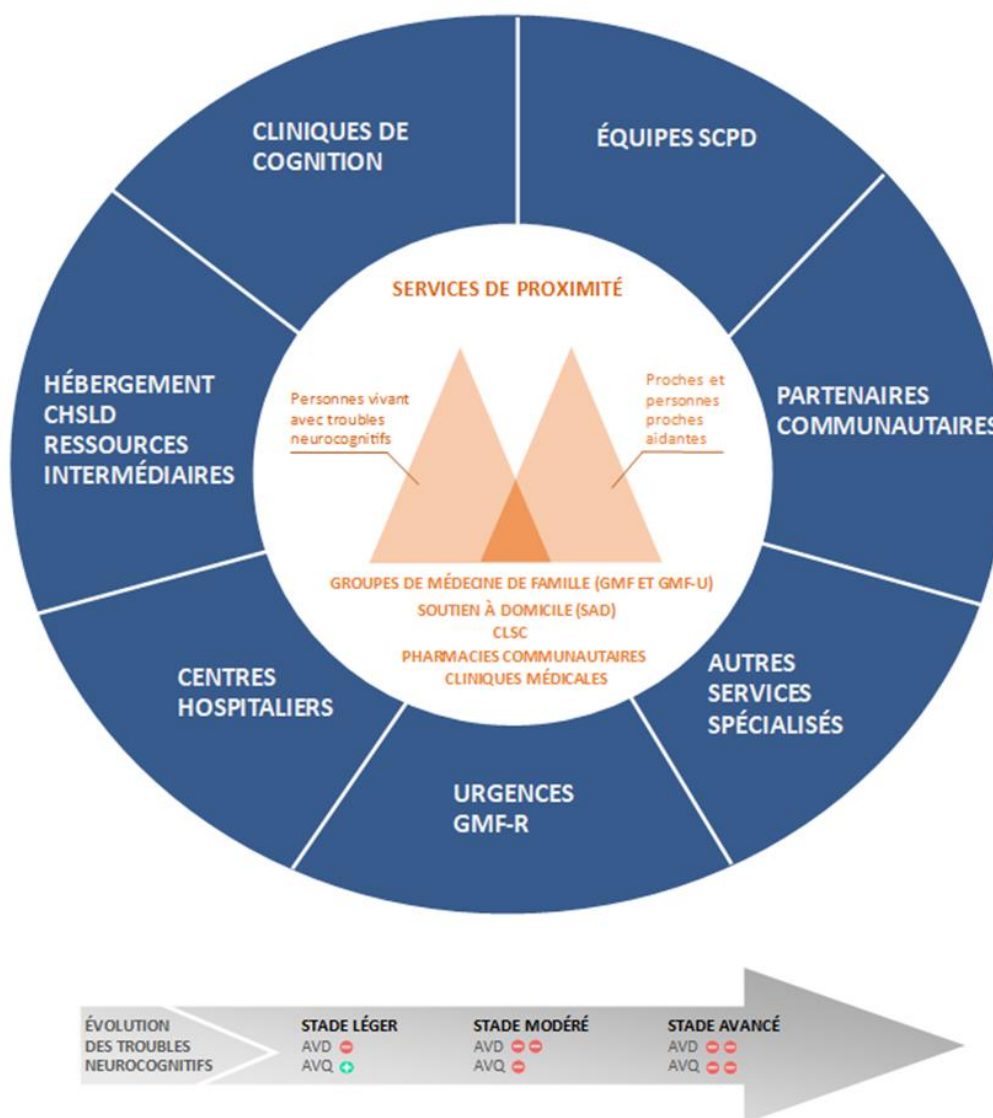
CLINIQUES DE COGNITION

ÉQUIPES SCPD

PARTENAIRES COMMUNAUTAIRES

AUTRES SERVICES SPÉCIALISÉS

URGENCES GMF-R

CENTRES HOSPITALIERS

HÉBERGEMENT CHSLD RESSOURCES INTERMÉDIAIRES

SERVICES DE PROXIMITÉ

Personnes vivant avec troubles neurocognitifs

Proches et personnes proches aidantes

GROUPES DE MÉDECINE DE FAMILLE (GMF ET GMF-U)
SOUTIEN À DOMICILE (SAD)
CLSC
PHARMACIES COMMUNAUTAIRES
CLINIQUES MÉDICALES

ÉVOLUTION DES TROUBLES NEUROCOGNITIFS

STADE LÉGER
AVD
AVQ

STADE MODÉRÉ
AVD
AVQ

STADE AVANCÉ
AVD
AVQ